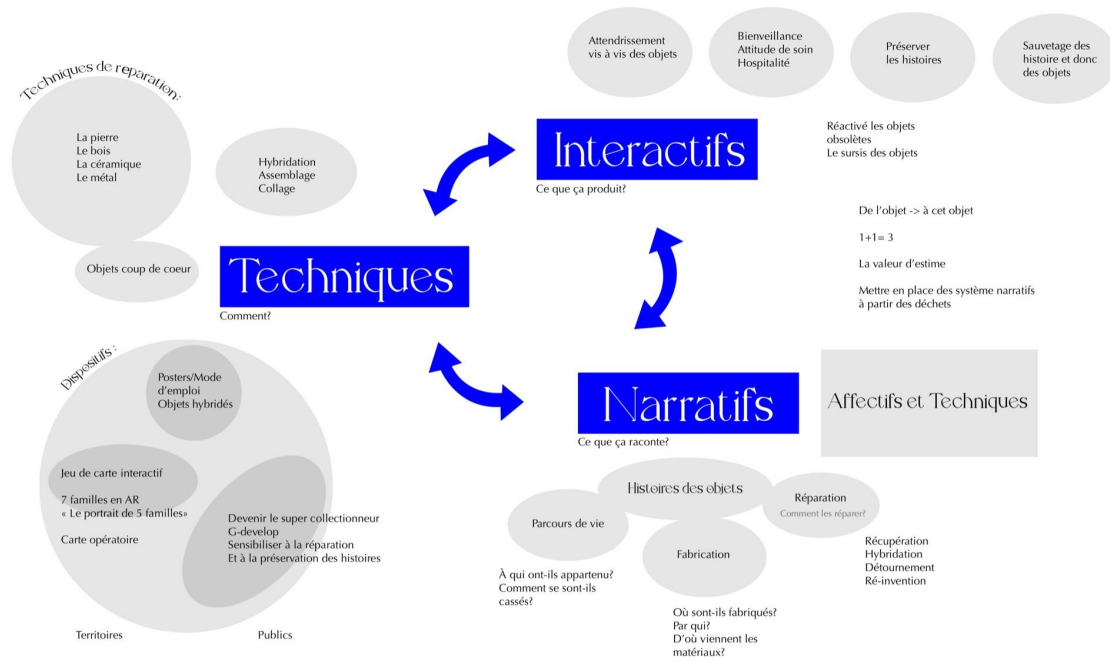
Attendrissement vis à vis des objets

Bienveillance
Attitude de soin
Hospitalité

Préserver les histoires

Sauvetage des histoire et donc des objets

Techniques de réparation:

La pierre
Le bois
La céramique
Le métal

Hybridation
Assemblage
Collage

Interactifs

Ce que ça produit?

Réactivé les objets obsolètes
Le sursis des objets

De l'objet -> à cet objet

1+1= 3

La valeur d'estime

Mettre en place des système narratifs à partir des déchets

Objets coup de coeur

Techniques

Comment?

Dispositifs :

Posters/Mode d'emploi
Objets hybridés

Narratifs

Ce que ça raconte?

Affectifs et Techniques

Jeu de carte interactif

7 familles en AR
« Le portrait de 5 familles»

Carte opératoire

Devenir le super collectionneur
G-develop
Sensibiliser à la réparation
Et à la préservation des histoires

Histoires des objets

Parcours de vie

Réparation
Comment les réparer?

Fabrication

Récupération
Hybridation
Détournement
Ré-invention

À qui ont-ils appartenu?
Comment se sont-ils cassés?

Où sont-ils fabriqués?
Par qui?
D'où viennent les matériaux?

Territoires

Publics